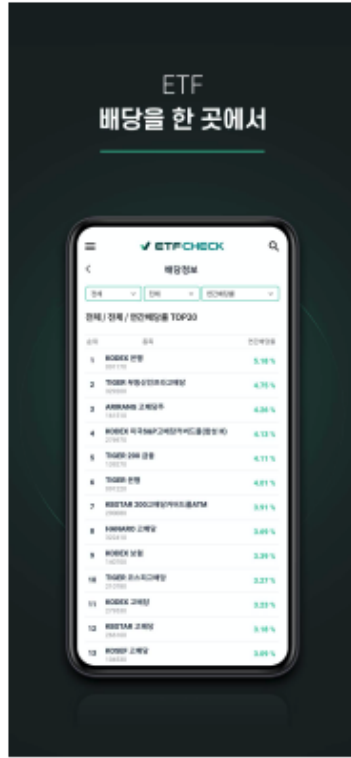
ETF
배당을 한 곳에서

ETFCHECK

배당정보

전체 | 전체 | 연간배당률

전체 / 전체 / 연간배당률 TOP30

| 순위 | 종목 | 연간배당률 |
|---|---|---|
| 1 | KODEX 은행 | 5.18 % |
| 2 | TIGER 부동산인프라고배당 | 4.75 % |
| 3 | ARIRANG 고배당주 | 4.56 % |
| 4 | KODEX 미국S&P고배당커버드콜(합성 H) | 4.13 % |
| 5 | TIGER 200 금융 | 4.11 % |
| 6 | TIGER 은행 | 4.01 % |
| 7 | KBSTAR 200고배당커버드콜ATM | 3.91 % |
| 8 | HANARO 고배당 | 3.49 % |
| 9 | KODEX 보험 | 3.39 % |
| 10 | TIGER 코스피고배당 | 3.37 % |
| 11 | KODEX 고배당 | 3.33 % |
| 12 | KBSTAR 고배당 | 3.18 % |
| 13 | KOSEF 고배당 | 3.09 % |